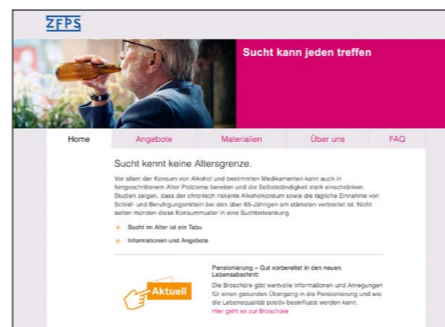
ZFPS

Sucht kann jeden treffen

Home Angebote Materialien Über uns FAQ

Sucht kennt keine Altersgrenze.

Vor allem der Konsum von Alkohol und bestimmten Medikamenten kann auch in fortgeschrittenem Alter Probleme bereiten und die Selbstständigkeit stark einschränken. Studien zeigen, dass der chronisch riskante Alkoholkonsum sowie die tägliche Einnahme von Schlaf- und Beruhigungsmitteln bei den über 65-Jährigen am stärksten verbreitet ist. Nicht selten münden diese Konsummuster in eine Suchterkrankung.

+ Sucht im Alter ist ein Tabu

+ Informationen und Angebote

Aktuell

Pensionierung – Gut vorbereitet in den neuen Lebensabschnitt

Die Broschüre gibt wertvolle Informationen und Anregungen für einen gesunden Übergang in die Pensionierung und wie die Lebensqualität positiv beeinflusst werden kann.

Hier geht es zur Broschüre